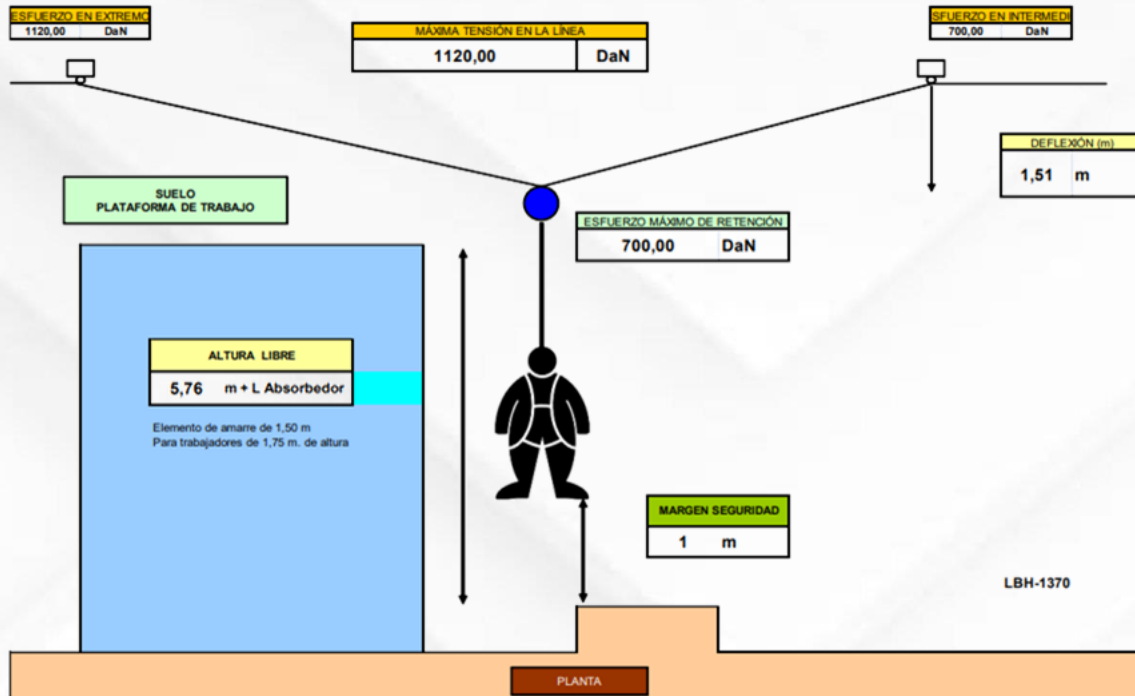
ESFUERZO EN EXTREMO
1120,00 DaN

MÁXIMA TENSIÓN EN LA LÍNEA
1120,00 DaN

SFUERZO EN INTERMEDI
700,00 DaN

DEFLEXIÓN (m)
1,51 m

SUELO
PLATAFORMA DE TRABAJO

ESFUERZO MÁXIMO DE RETENCIÓN
700,00 DaN

ALTURA LIBRE
5,76 m + L Absorbedor

Elemento de amarre de 1,50 m
Para trabajadores de 1,75 m. de altura

MARGEN SEGURIDAD
1 m

LBH-1370

PLANTA